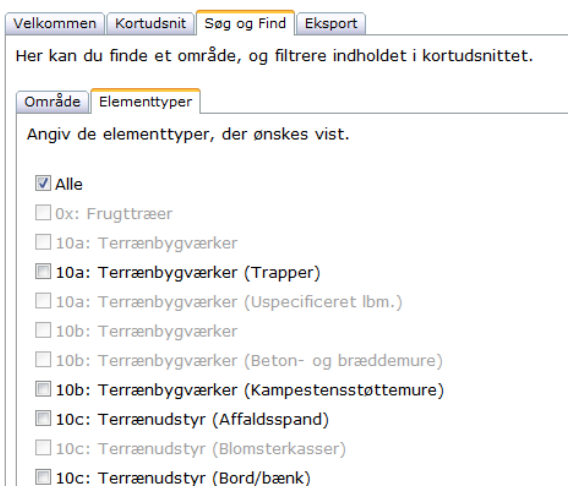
Velkommen | Kortudsnit | Søg og Find | Eksport

Her kan du finde et område, og filtrere indholdet i kortudsnittet.

Område | Elementtyper

Angiv de elementtyper, der ønskes vist.

Alle
0x: Frugttræer
10a: Terrænbygværker
10a: Terrænbygværker (Trapper)
10a: Terrænbygværker (Uspecificeret lbm.)
10b: Terrænbygværker
10b: Terrænbygværker (Beton- og bræddemure)
10b: Terrænbygværker (Kampestensstøttemure)
10c: Terrænudstyr (Affaldsspand)
10c: Terrænudstyr (Blomsterkasser)
10c: Terrænudstyr (Bord/bænk)